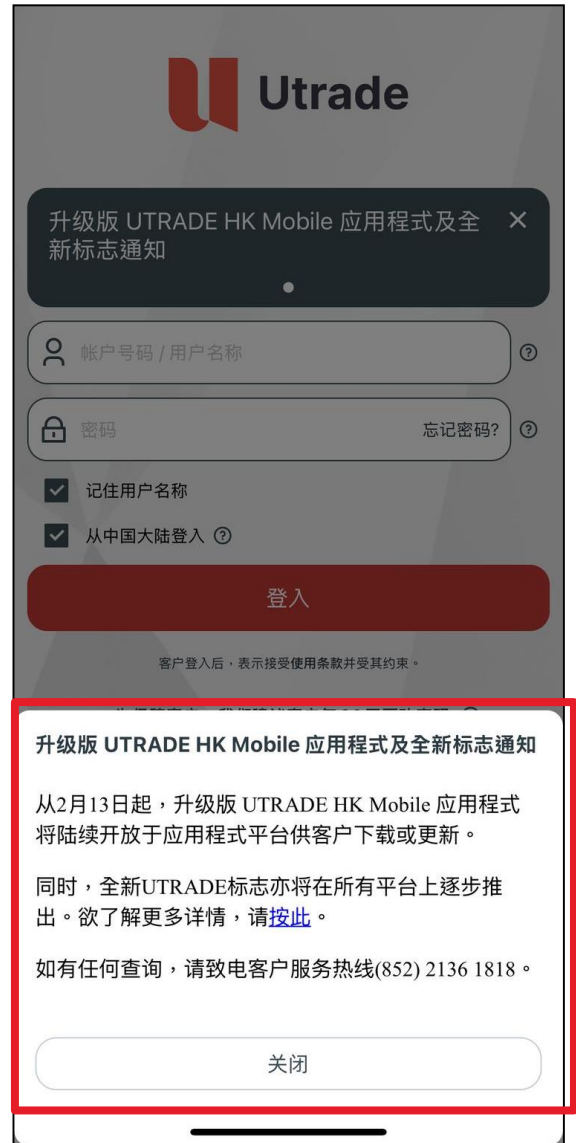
Utrade

升级版 UTRADE HK Mobile 应用程式及全新标志通知 ×

帐户号码 / 用户名称 ⓘ

密码 忘记密码? ⓘ

记住用户名称

从中国大陆登入 ⓘ

登入

客户登入后，表示接受使用条款并受其约束。

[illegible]

升级版 UTRADE HK Mobile 应用程式及全新标志通知

从2月13日起，升级版 UTRADE HK Mobile 应用程式将陆续开放于应用程式平台供客户下载或更新。

同时，全新UTRADE标志亦将在所有平台上逐步推出。欲了解更多详情，请按此。

如有任何查询，请致电客户服务热线(852) 2136 1818。

关闭